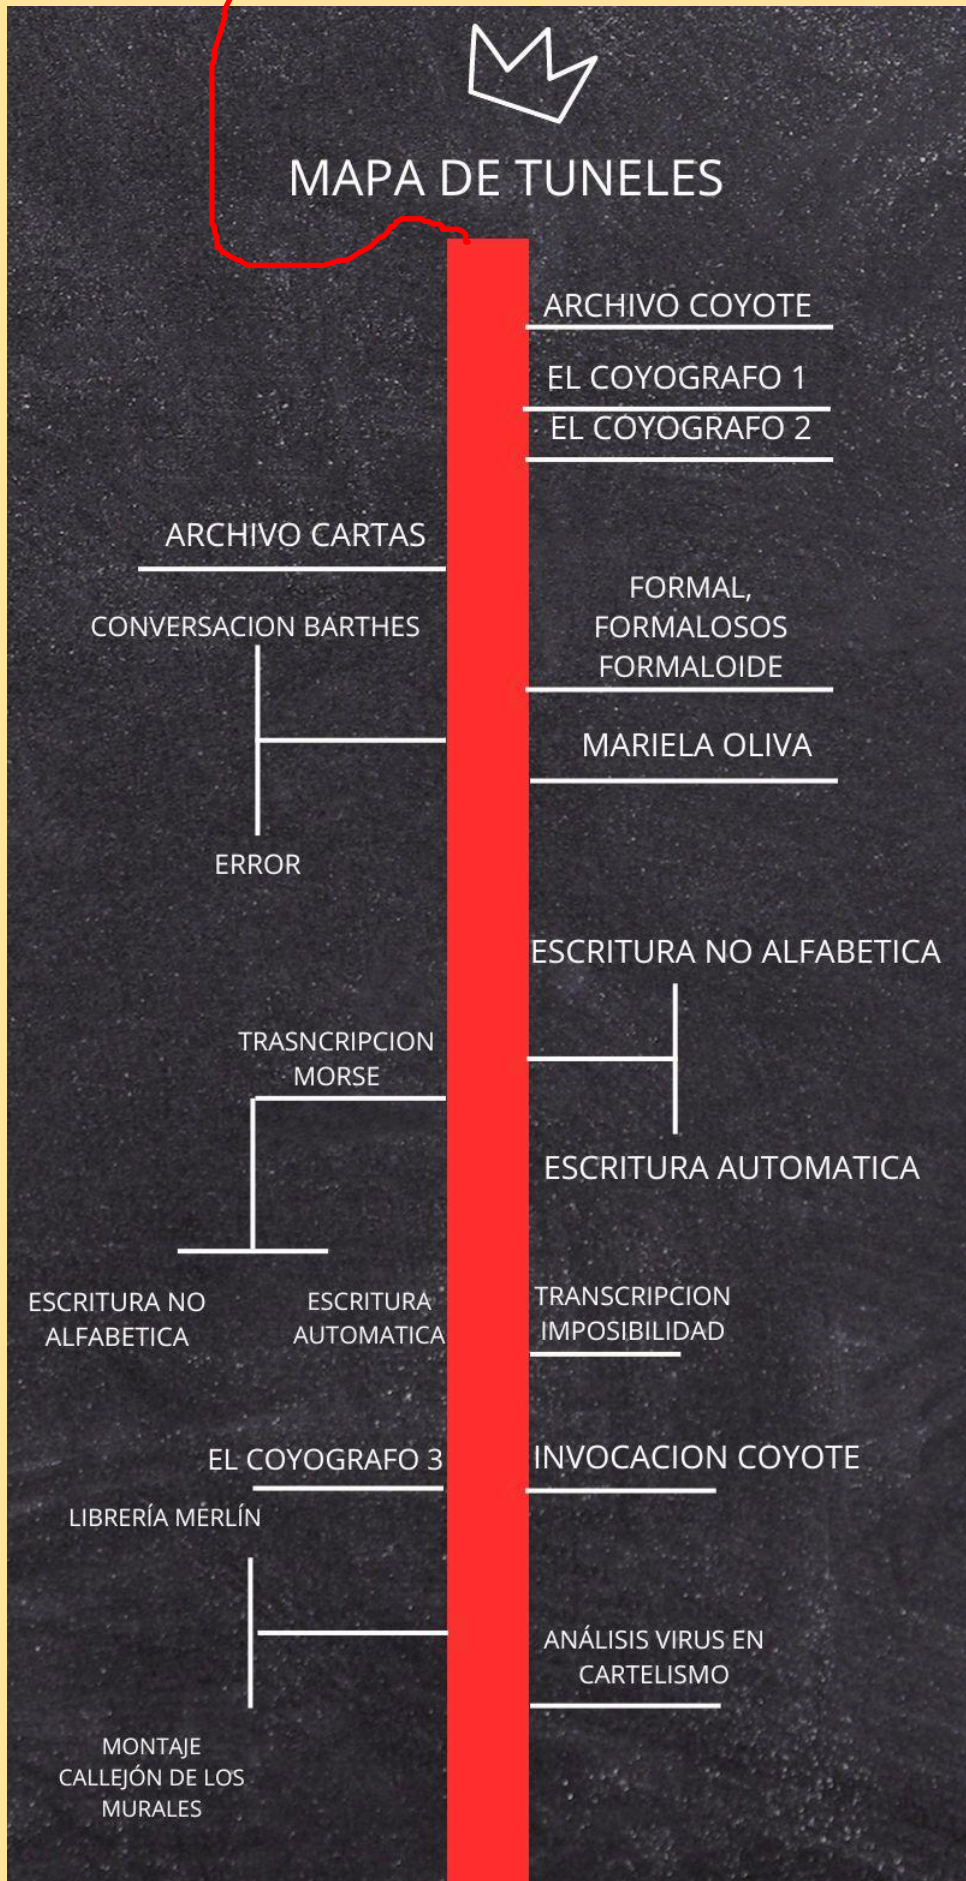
MAPA DE TUNELES

ARCHIVO COYOTE

EL COYOGRAFO 1

EL COYOGRAFO 2

ARCHIVO CARTAS

CONVERSACION BARTHES

ERROR

FORMAL, FORMALOSOS FORMALOIDE

MARIELA OLIVA

ESCRITURA NO ALFABETICA

ESCRITURA AUTOMATICA

TRASNCRIPCION MORSE

ESCRITURA NO ALFABETICA

ESCRITURA AUTOMATICA

TRANSCRIPCION IMPOSIBILIDAD

EL COYOGRAFO 3

INVOCACION COYOTE

LIBRERÍA MERLÍN

MONTAJE CALLEJÓN DE LOS MURALES

ANÁLISIS VIRUS EN CARTELISMO